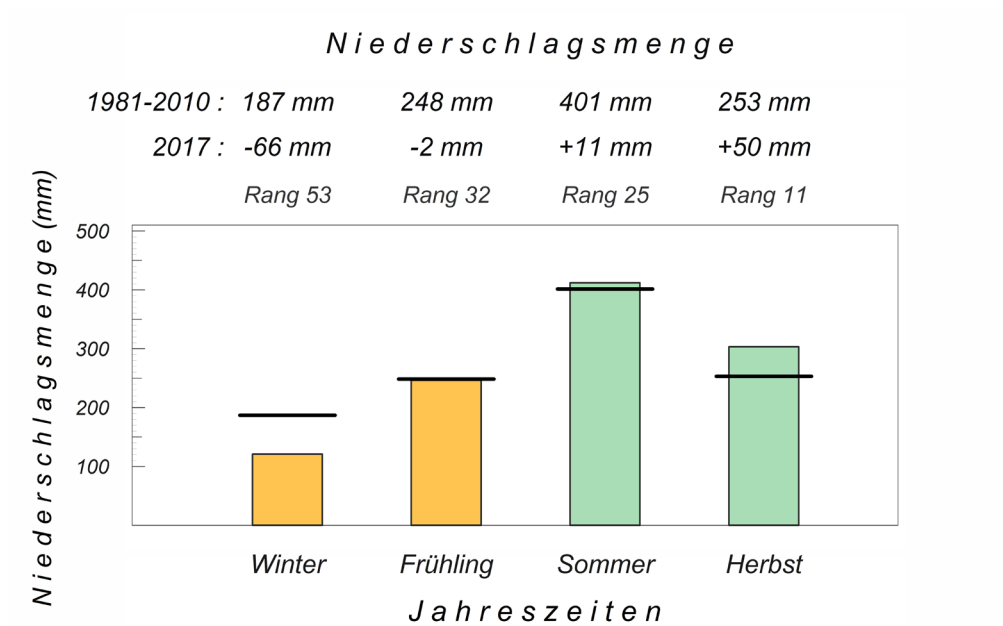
N i e d e r s c h l a g s m e n g e

| 1981-2010 : | 187 mm | 248 mm | 401 mm | 253 mm |
|---|---|---|---|---|
| 2017 : | -66 mm | -2 mm | +11 mm | +50 mm |
| | Rang 53 | Rang 32 | Rang 25 | Rang 11 |

N i e d e r s c h l a g s m e n g e (mm)

500
400
300
200
100

Winter
Frühling
Sommer
Herbst

J a h r e s z e i t e n